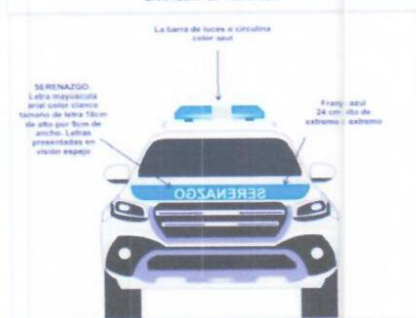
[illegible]

La barra de luces o circulina color azul

SERENAZGO: Letra mayúscula arial color blanco tamaño de letra 10cm de alto por 9cm de ancho. Letras presentadas en visión espejo

Franja azul 24 cm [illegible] de extremo a extremo

SERENAZGO